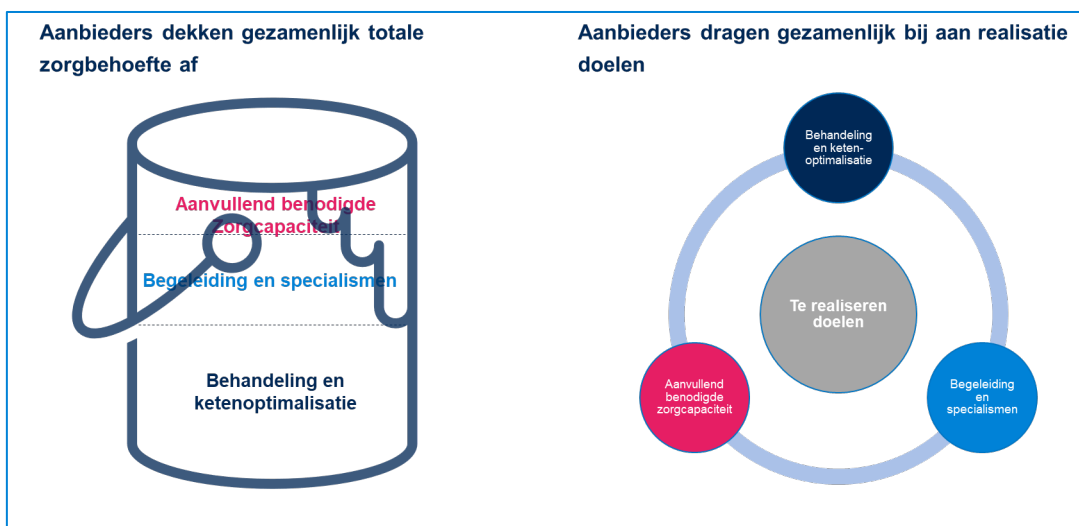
Aanbieders dekken gezamenlijk totale zorgbehoefte af

Aanvullend benodigde Zorgcapaciteit

Begeleiding en specialismen

Behandeling en ketenoptimalisatie

Aanbieders dragen gezamenlijk bij aan realisatie doelen

Behandeling en keten-optimalisatie

Te realiseren doelen

Aanvullend benodigde zorgcapaciteit

Begeleiding en specialismen